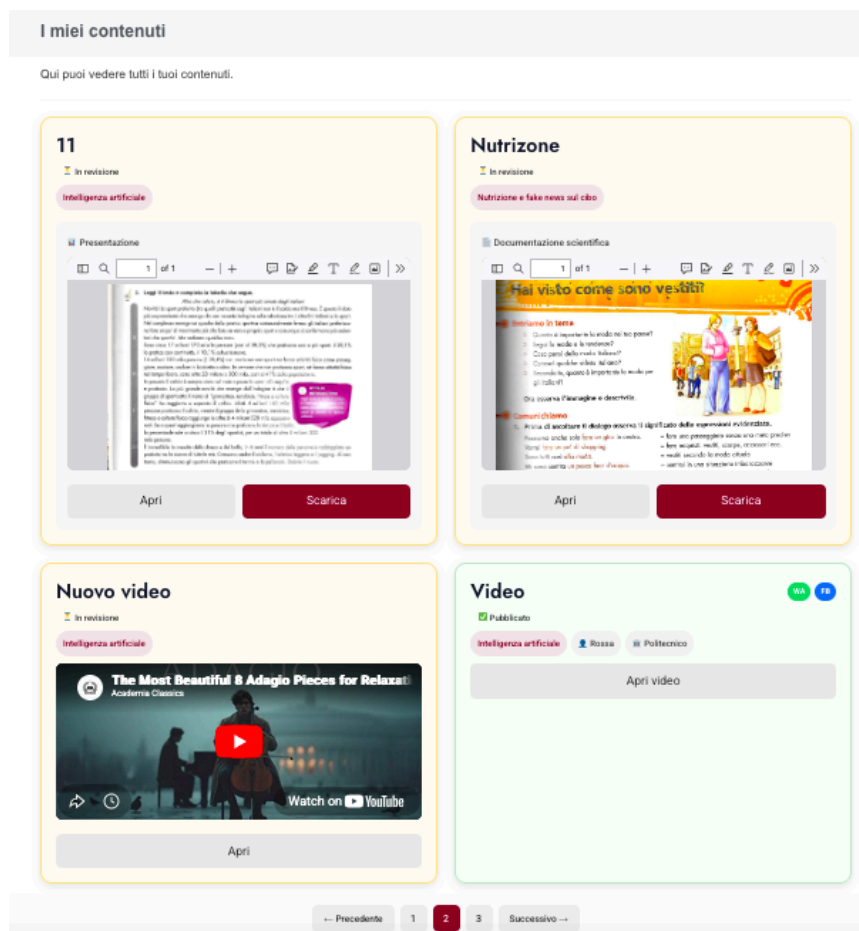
I miei contenuti

Qui puoi vedere tutti i tuoi contenuti.

11

In revisione

Intelligenza artificiale

Presentazione

1 of 1

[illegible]

Apri

Scarica

Nutrizone

In revisione

Nutrizione e fake news sul cibo

Documentazione scientifica

1 of 1

Hai visto come sono vestiti?

Entriamo in tema

Quanto è importante la moda nel tuo paese?
Segui la moda e le tendenze?
Cosa pensi della moda italiana?
Conosci qualche stilista italiano?
Secondo te, quanto è importante la moda per gli italiani?

Ora osserva l'immagine e descrivila.

Comunichiamo

Prima di ascoltare il dialogo osserva il significato delle espressioni evidenziate.

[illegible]

Apri

Scarica

Nuovo video

In revisione

Intelligenza artificiale

The Most Beautiful 8 Adagio Pieces for Relaxati

Academia Classics

Watch on YouTube

Apri

Video

WA FB

Pubblicato

Intelligenza artificiale

Rossa

Politecnico

Apri video

← Precedente 1 2 3 Successivo →